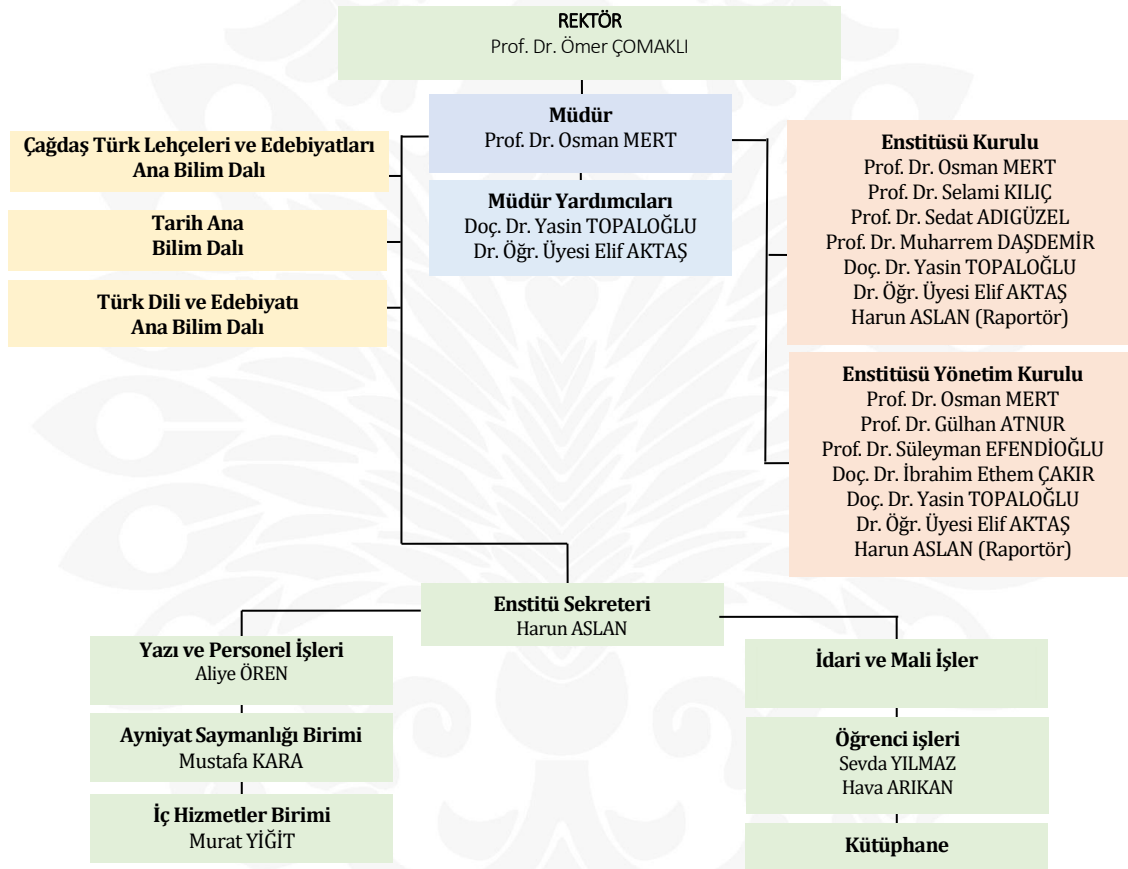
REKTÖR
Prof. Dr. Ömer ÇOMAKLI

Müdür
Prof. Dr. Osman MERT

Müdür Yardımcıları
Doç. Dr. Yasin TOPALOĞLU
Dr. Öğr. Üyesi Elif AKTAŞ

Çağdaş Türk Lehçeleri ve Edebiyatları Ana Bilim Dalı

Tarih Ana Bilim Dalı

Türk Dili ve Edebiyatı Ana Bilim Dalı

Enstitüsü Kurulu
Prof. Dr. Osman MERT
Prof. Dr. Selami KILIÇ
Prof. Dr. Sedat ADIGÜZEL
Prof. Dr. Muharrem DAŞDEMİR
Doç. Dr. Yasin TOPALOĞLU
Dr. Öğr. Üyesi Elif AKTAŞ
Harun ASLAN (Raportör)

Enstitüsü Yönetim Kurulu
Prof. Dr. Osman MERT
Prof. Dr. Gülhan ATNUR
Prof. Dr. Süleyman EFENDİOĞLU
Doç. Dr. İbrahim Ethem ÇAKIR
Doç. Dr. Yasin TOPALOĞLU
Dr. Öğr. Üyesi Elif AKTAŞ
Harun ASLAN (Raportör)

Enstitü Sekreteri
Harun ASLAN

Yazı ve Personel İşleri
Aliye ÖREN

Ayniyat Saymanlığı Birimi
Mustafa KARA

İç Hizmetler Birimi
Murat YİĞİT

İdari ve Mali İşler

Öğrenci işleri
Sevda YILMAZ
Hava ARIKAN

Kütüphane